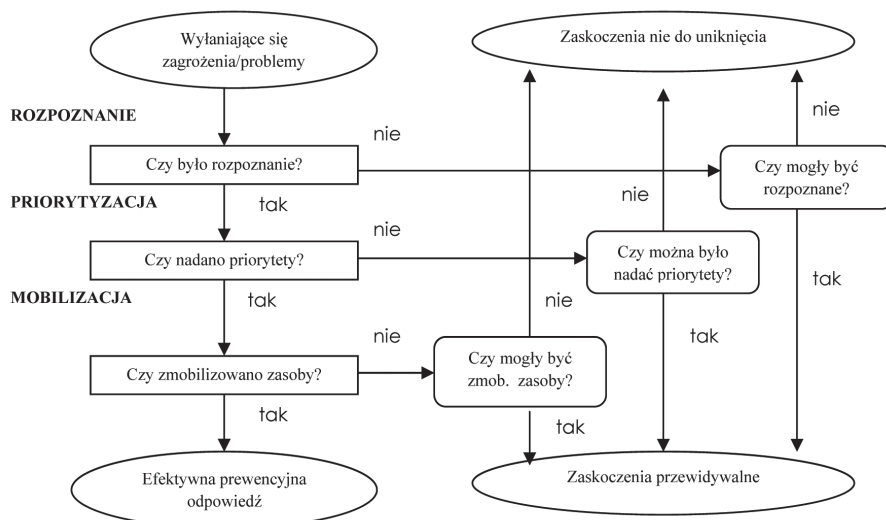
Wyłaniające się zagrożenia/problemy

Zaskoczenia nie do uniknięcia

ROZPOZNANIE

nie

nie

Czy było rozpoznanie?

Czy mogły być rozpoznane?

nie

PRIORYTYZACJA

tak

nie

Czy nadano priorytety?

Czy można było nadać priorytety?

MOBILIZACJA

tak

nie

tak

nie

tak

Czy zmobilizowano zasoby?

Czy mogły być zmob. zasoby?

tak

tak

Efektywna prewencyjna odpowiedź

Zaskoczenia przewidywalne